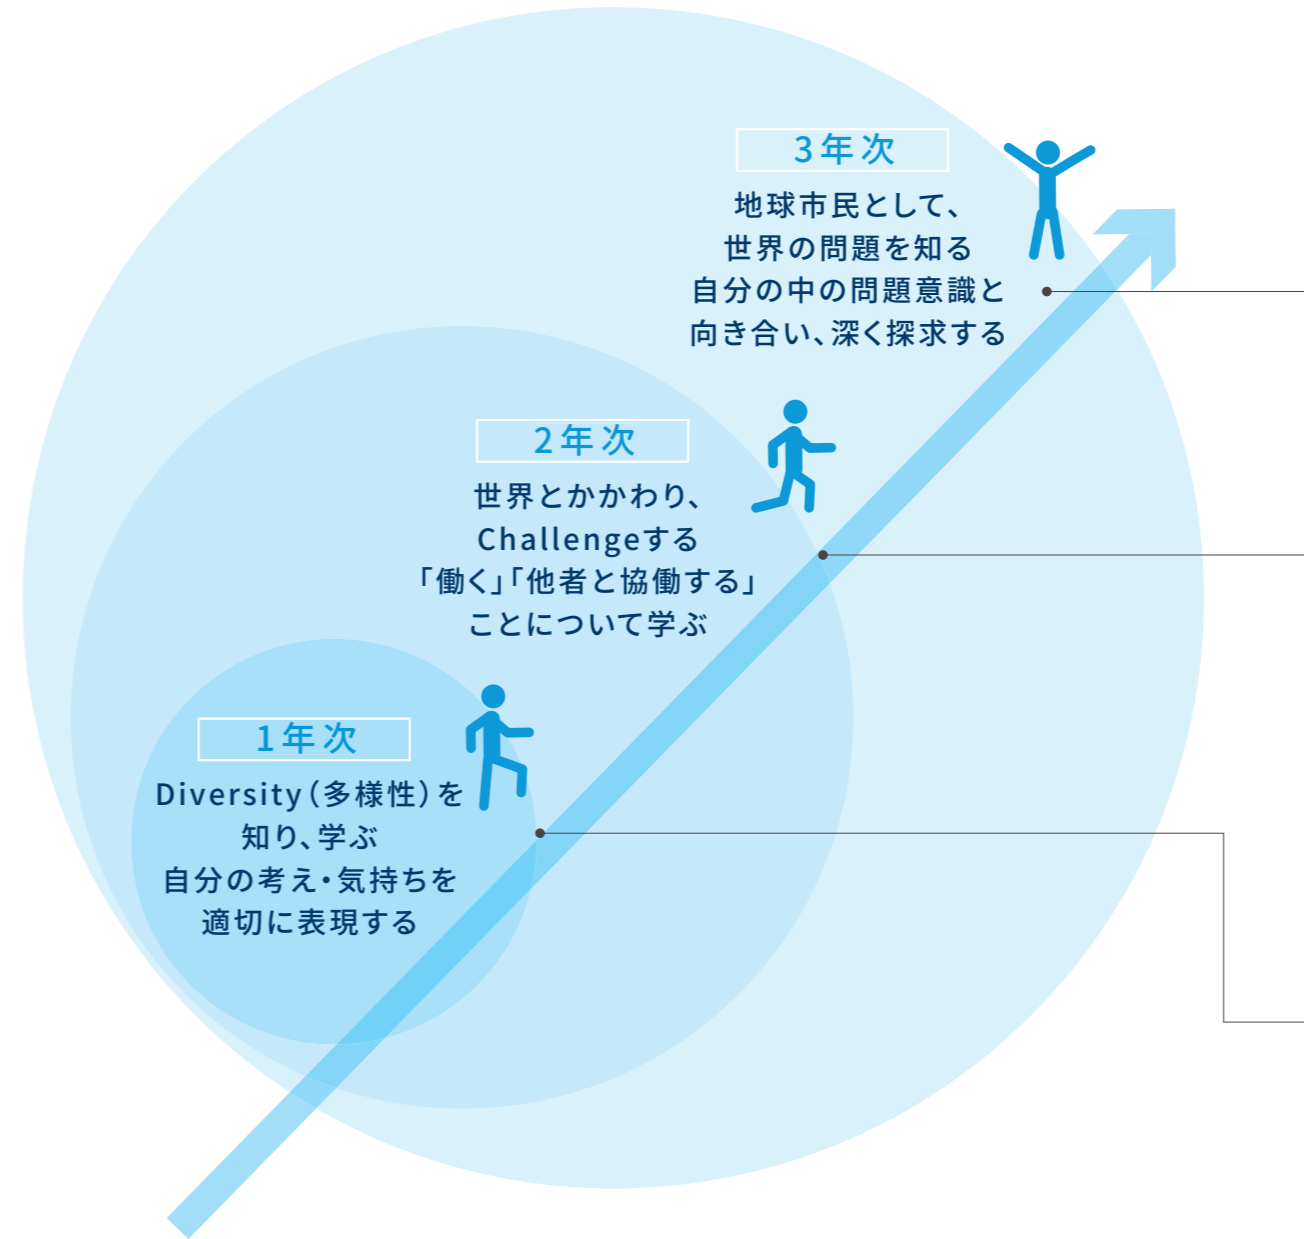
3年次

地球市民として、
世界の問題を知る
自分の中の問題意識と
向き合い、深く探求する

2年次

世界とかかわり、
Challengeする
「働く」「他者と協働する」
ことについて学ぶ

1年次

Diversity（多様性）を
知り、学ぶ
自分の考え・気持ちを
適切に表現する